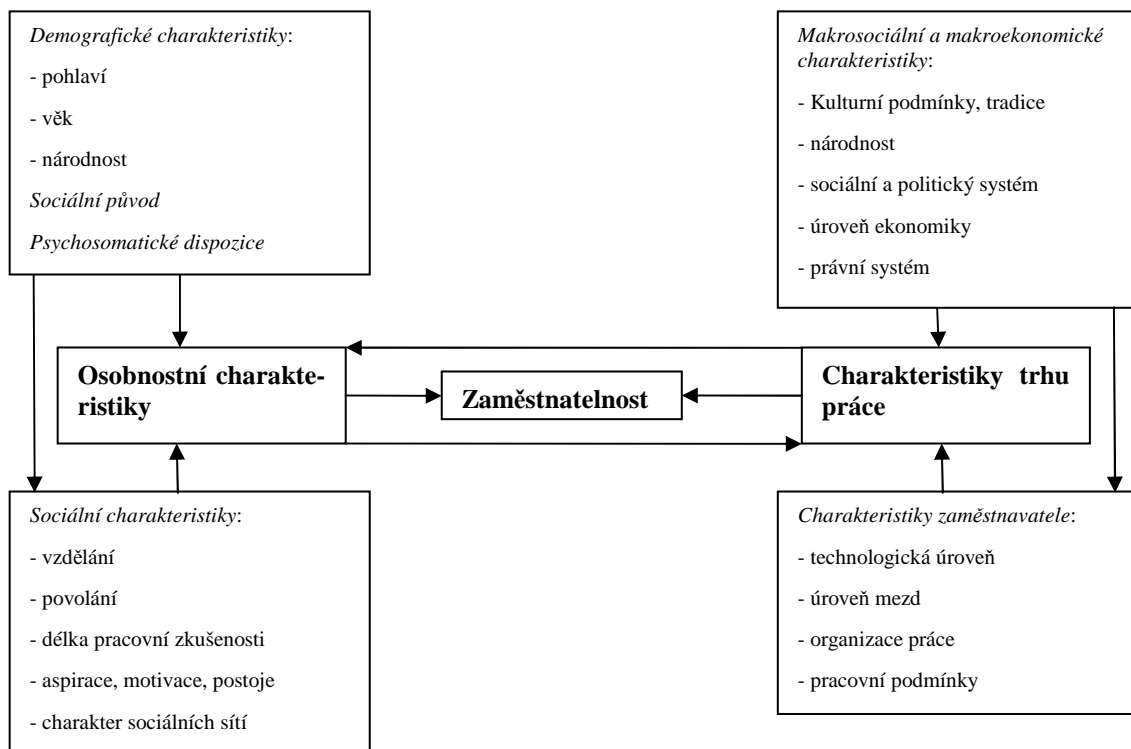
Demografické charakteristiky:

- pohlaví

- věk

- národnost

Sociální původ

Psychosomatické dispozice

Makrosociální a makroekonomické charakteristiky:

- Kulturní podmínky, tradice

- národnost

- sociální a politický systém

- úroveň ekonomiky

- právní systém

Osobnostní charakteristiky

Zaměstnatelnost

Charakteristiky trhu práce

Sociální charakteristiky:

- vzdělání

- povolání

- délka pracovní zkušenosti

- aspirace, motivace, postoje

- charakter sociálních sítí

Charakteristiky zaměstnavatele:

- technologická úroveň

- úroveň mezd

- organizace práce

- pracovní podmínky